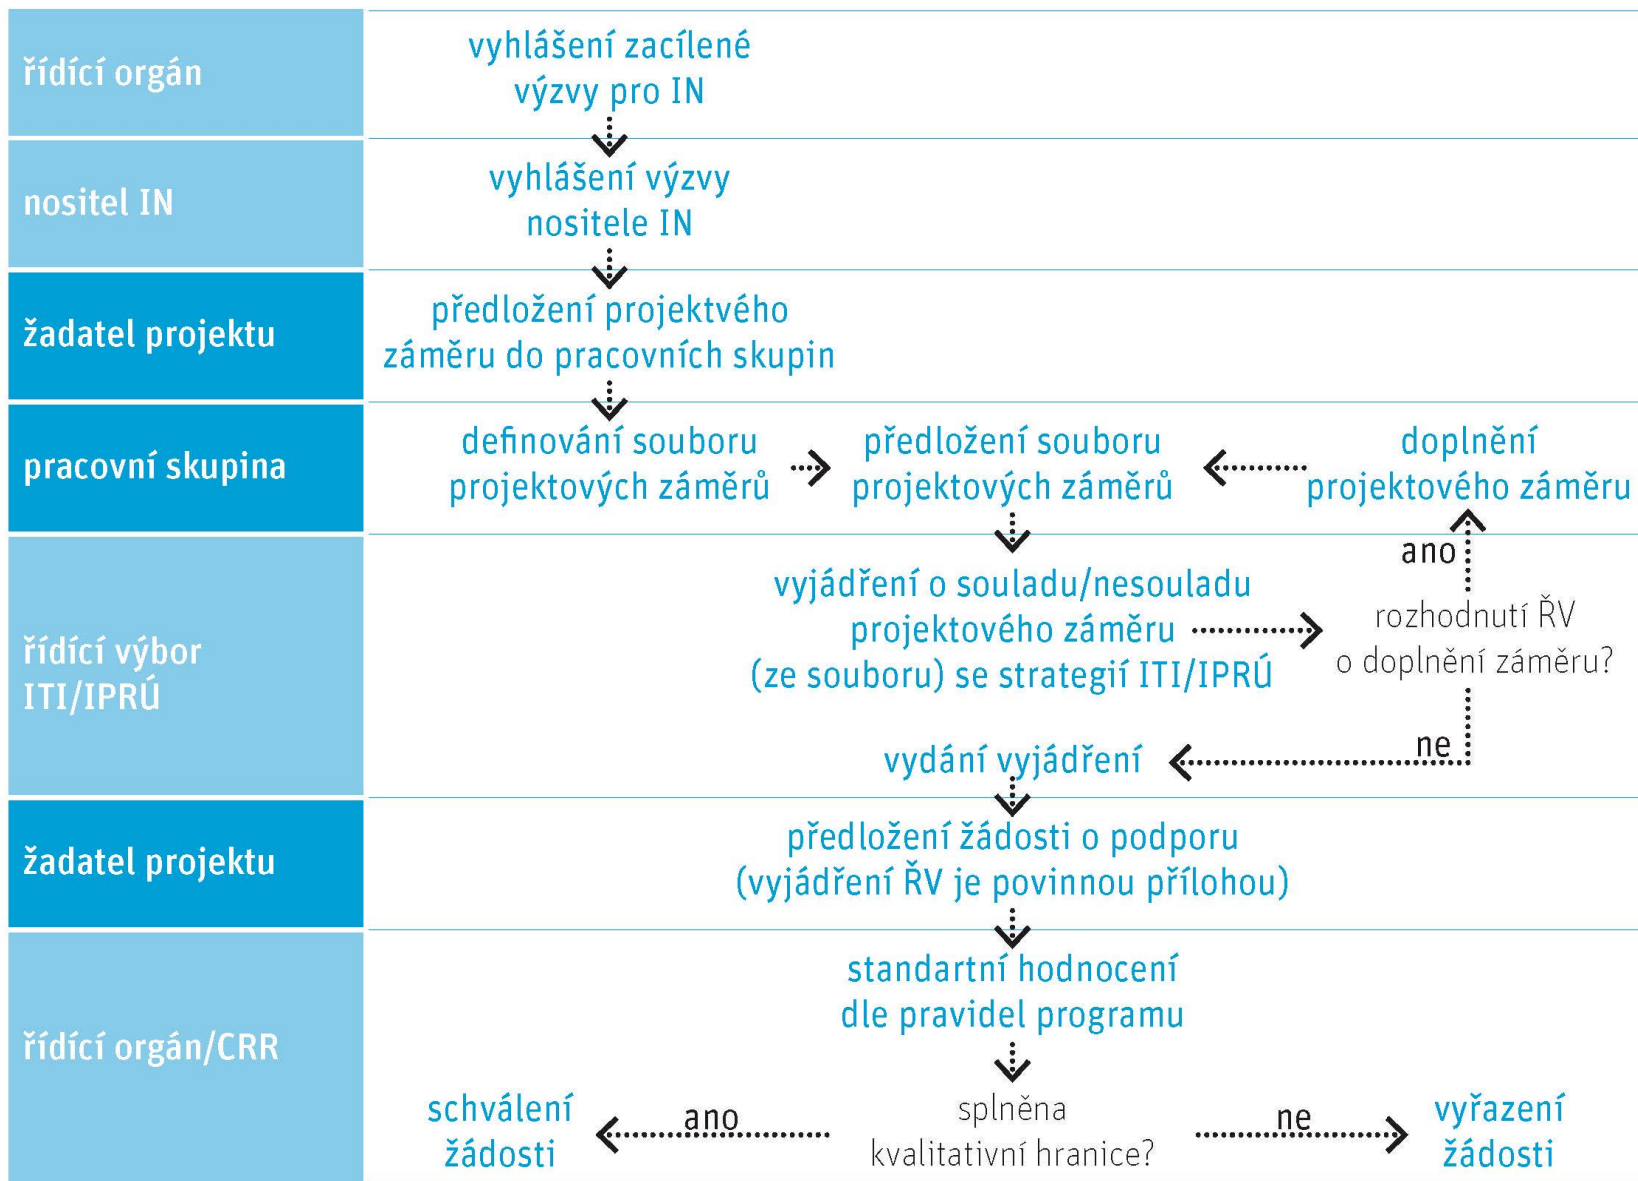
řídící orgán

vyhlášení zacílené výzvy pro IN

nositel IN

vyhlášení výzvy nositele IN

žadatel projektu

předložení projektvého záměru do pracovních skupin

pracovní skupina

definování souboru projektových záměrů

předložení souboru projektových záměrů

doplnění projektového záměru

řídící výbor ITI/IPRÚ

ano

vyjádření o souladu/nesouladu projektového záměru (ze souboru) se strategií ITI/IPRÚ

rozhodnutí ŘV o doplnění záměru?

ne

vydání vyjádření

žadatel projektu

předložení žádosti o podporu (vyjádření ŘV je povinnou přílohou)

řídící orgán/CRR

standartní hodnocení dle pravidel programu

schválení žádosti

ano

splněna kvalitativní hranice?

ne

vyřazení žádosti